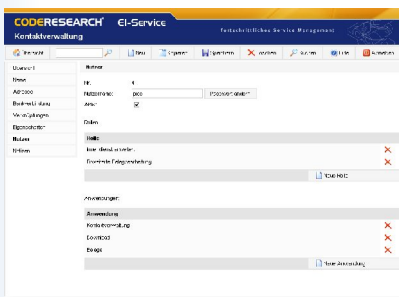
CODERESEARCH El-Service
Kontaktverwaltung
Fortschrittliches Service Management

Übersicht | Neu | Speichern | Speichern | Löschen | Suchen | Hilfe | Abmelden

Übersicht
Stamm
Adressen
Beziehungen
Verknüpfungen
Eigenschaften
Nutzer
Rollen

Nutzer

Nr.: 4
Nutzername: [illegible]
Passwort ändern
Aktiv: ☑

Rollen:

| Rolle |
|---|
| Interner Mitarbeiter |
| Erweiterte Freigabe |

Neue Rolle

Anwendungen:

| Anwendung |
|---|
| Kontaktverwaltung |
| Download |
| Belege |

Neue Anwendung